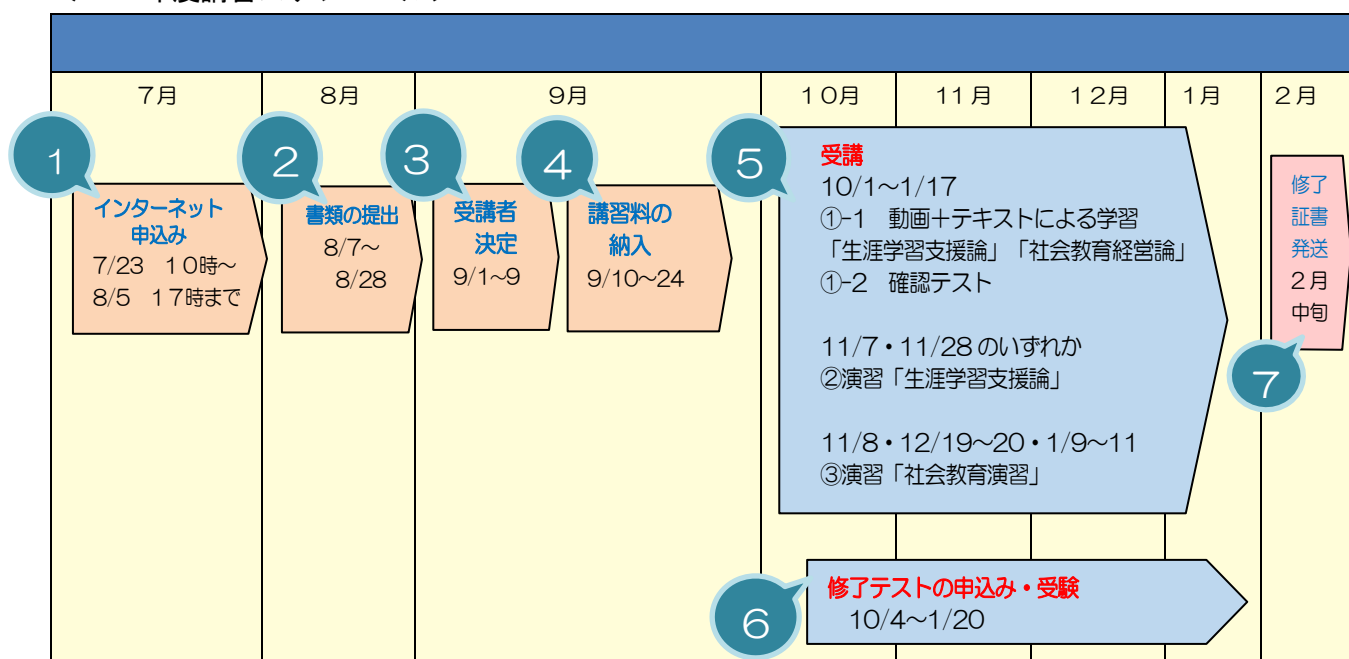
| 7月 | 8月 | 9月 | 10月 | 11月 | 12月 | 1月 | 2月 |
|---|---|---|---|---|---|---|---|

1
インターネット申込み
7/23 10時～
8/5 17時まで

2
書類の提出
8/7～
8/28

3
受講者決定
9/1~9

4
講習料の納入
9/10～24

5
受講
10/1～1/17
①-1 動画+テキストによる学習
「生涯学習支援論」「社会教育経営論」
①-2 確認テスト

11/7・11/28 のいずれか
②演習「生涯学習支援論」

11/8・12/19～20・1/9～11
③演習「社会教育演習」

修了証書発送
2月中旬
7

6
修了テストの申込み・受験
10/4～1/20